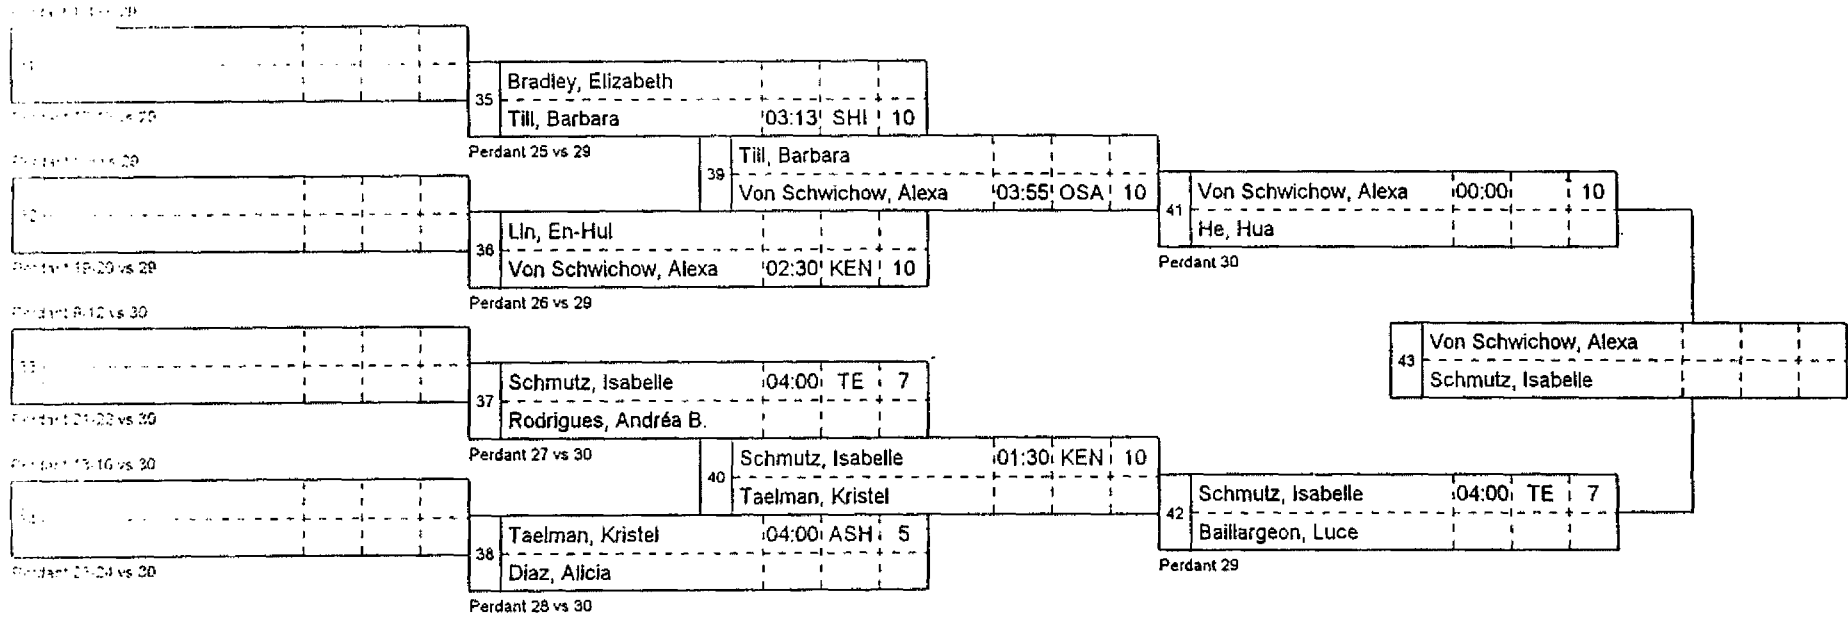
Perdant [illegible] vs 29

31

Perdant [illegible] vs 29

Perdant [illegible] vs 29

32

Perdant 19-20 vs 29

Perdant 9-12 vs 30

33

Perdant 21-22 vs 30

Perdant 13-16 vs 30

34

Perdant 23-24 vs 30

35
Bradley, Elizabeth
Till, Barbara | 03:13 | SHI | 10

Perdant 25 vs 29

36
Lin, En-Hui
Von Schwichow, Alexa | 02:30 | KEN | 10

Perdant 26 vs 29

37
Schmutz, Isabelle | 04:00 | TE | 7
Rodrigues, Andréa B.

Perdant 27 vs 30

38
Taelman, Kristel | 04:00 | ASH | 5
Diaz, Alicia

Perdant 28 vs 30

39
Till, Barbara
Von Schwichow, Alexa | 03:55 | OSA | 10

40
Schmutz, Isabelle | 01:30 | KEN | 10
Taelman, Kristel

41
Von Schwichow, Alexa | 00:00 | | 10
He, Hua

Perdant 30

42
Schmutz, Isabelle | 04:00 | TE | 7
Baillargeon, Luce

Perdant 29

43
Von Schwichow, Alexa
Schmutz, Isabelle